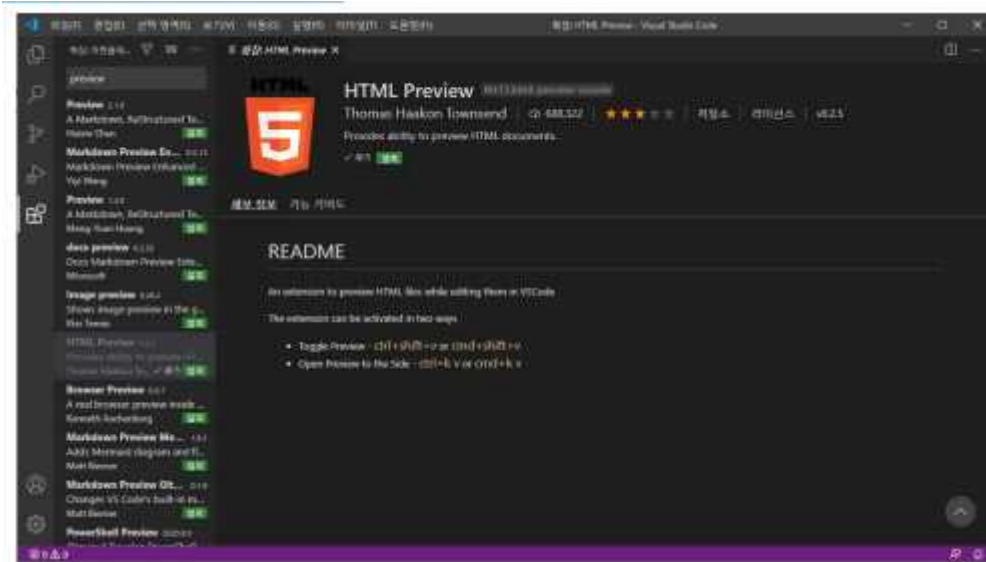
파일(F) 편집(E) 선택 영역(S) 보기(V) 이동(G) 실행(R) 터미널(T) 도움말(H)    확장: HTML Preview - Visual Studio Code

확장: 마켓플레... 

preview

Preview
A Markdown, ReStructured Te...
Haixin Chen 설치

Markdown Preview En...
Markdown Preview Enhanced...
Yiyi Wang 설치

Preview
A Markdown, ReStructured Te...
Meng-Yuan Huang 설치

docs preview
Docs Markdown Preview Exte...
Microsoft 설치

Image preview
Shows image preview in the g...
Kiss Tamás 설치

HTML Preview
Provides ability to preview H...
Thomas Haakon To... 설치

Browser Preview
A real browser preview inside...
Kenneth Auchenberg 설치

Markdown Preview Me...
Adds Mermaid diagram and fl...
Matt Bierner 설치

Markdown Preview Git...
Changes VS Code's built-in m...
Matt Bierner 설치

PowerShell Preview

확장: HTML Preview ×

HTML

HTML Preview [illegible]

Thomas Haakon Townsend | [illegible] 688,532 | ★★★☆☆ | 저장소 | 라이선스 | v0.2.5

Provides ability to preview HTML documents.

사용 설치

세부 정보 기능 기여도

README

An extension to preview HTML files while editing them in VSCode

The extension can be activated in two ways

• Toggle Preview - ctrl+shift+v or cmd+shift+v
• Open Preview to the Side - ctrl+k v or cmd+k v